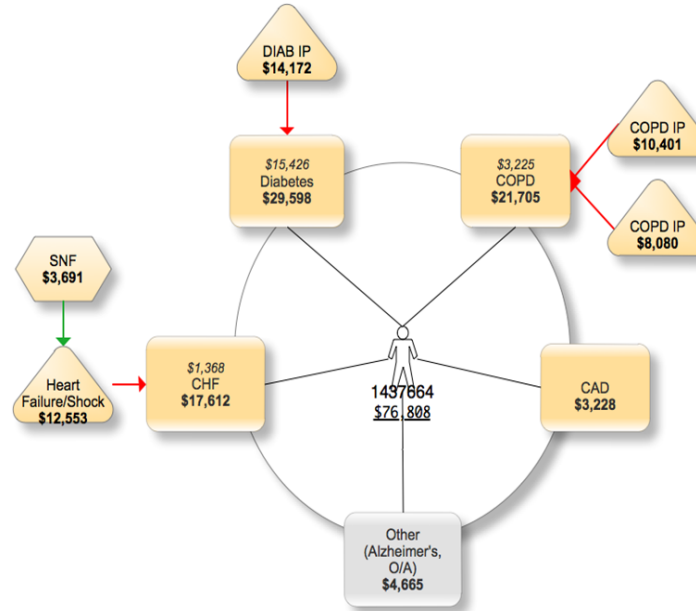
DIAB IP
$14,172

$15,426
Diabetes
$29,598

$3,225
COPD
$21,705

COPD IP
$10,401

COPD IP
$8,080

SNF
$3,691

Heart Failure/Shock
$12,553

$1,368
CHF
$17,612

1437664
$76,808

CAD
$3,228

Other (Alzheimer's, O/A)
$4,665